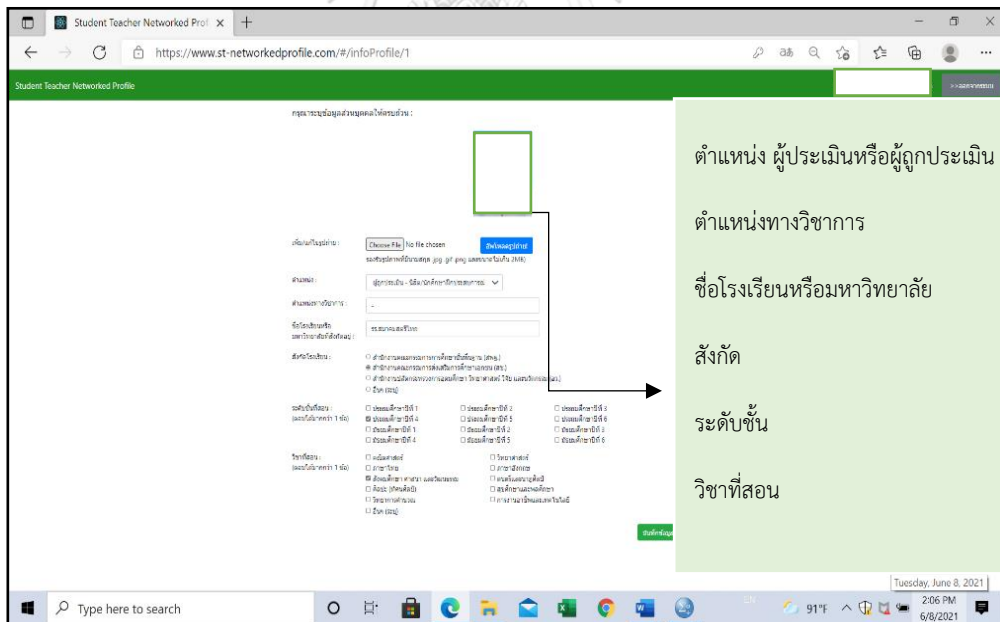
Student Teacher Networked Prof ×
https://www.st-networkedprofile.com/#/infoProfile/1

Student Teacher Networked Profile

กรุณาระบุข้อมูลส่วนบุคคลให้ครบถ้วน :

เพิ่ม/แก้ไขรูปถ่าย :
Choose File No file chosen
อัพโหลดรูปถ่าย
ตำแหน่ง :
ผู้ถูกประเมิน - นิสิต/นักศึกษาฝึกประสบการณ์
ตำแหน่งทางวิชาการ :
ชื่อโรงเรียนหรือมหาวิทยาลัยที่สังกัดอยู่ :
สังกัดโรงเรียน :
ระดับชั้นที่สอน :
วิชาที่สอน :

ตำแหน่ง ผู้ประเมินหรือผู้ถูกประเมิน

ตำแหน่งทางวิชาการ

ชื่อโรงเรียนหรือมหาวิทยาลัย

สังกัด

ระดับชั้น

วิชาที่สอน

Tuesday, June 8, 2021
Type here to search
91°F
2:06 PM
6/8/2021